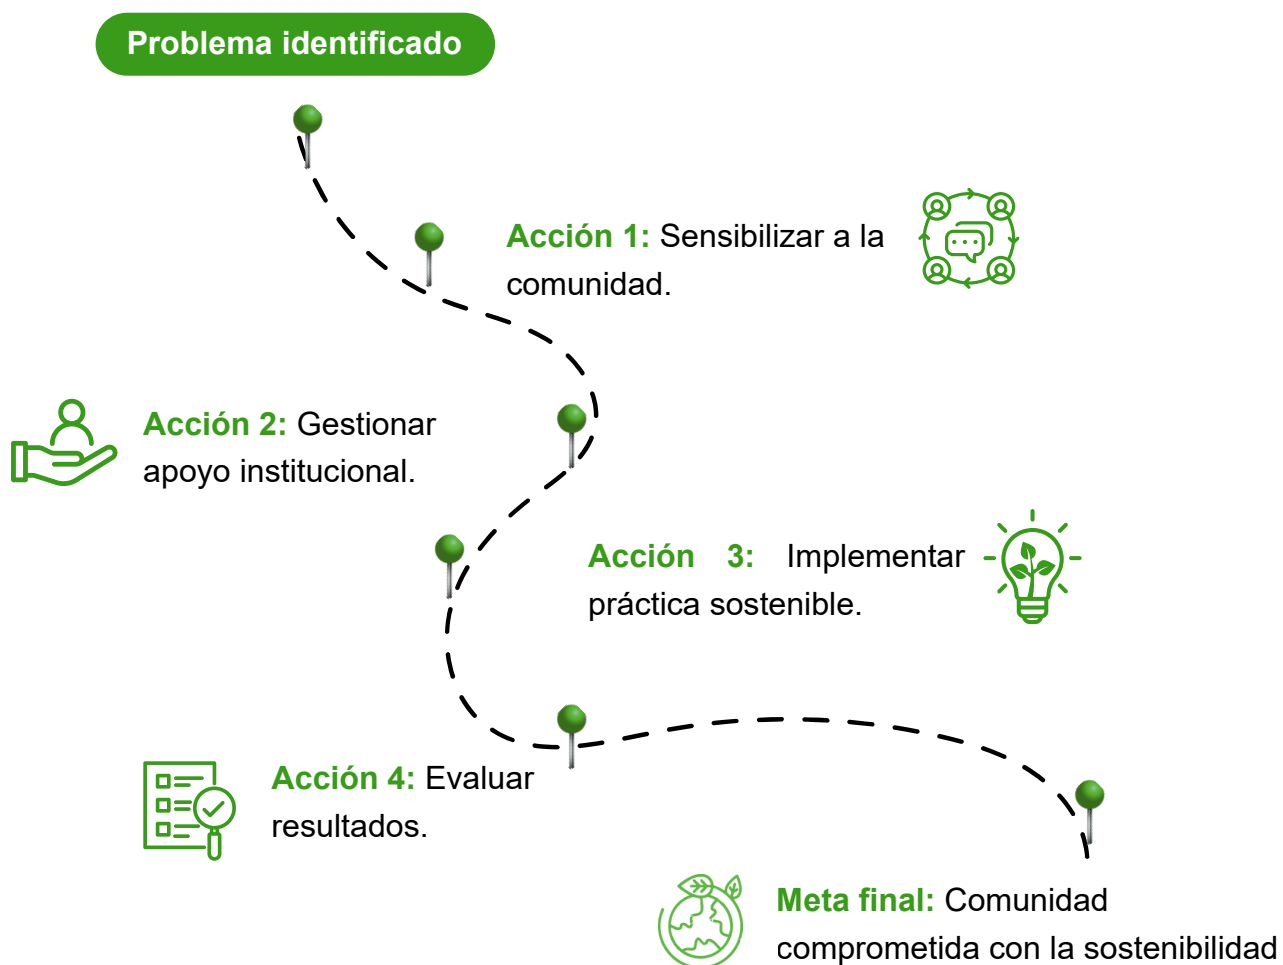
Problema identificado

Acción 1: Sensibilizar a la comunidad.

Acción 2: Gestionar apoyo institucional.

Acción 3: Implementar práctica sostenible.

Acción 4: Evaluar resultados.

Meta final: Comunidad comprometida con la sostenibilidad